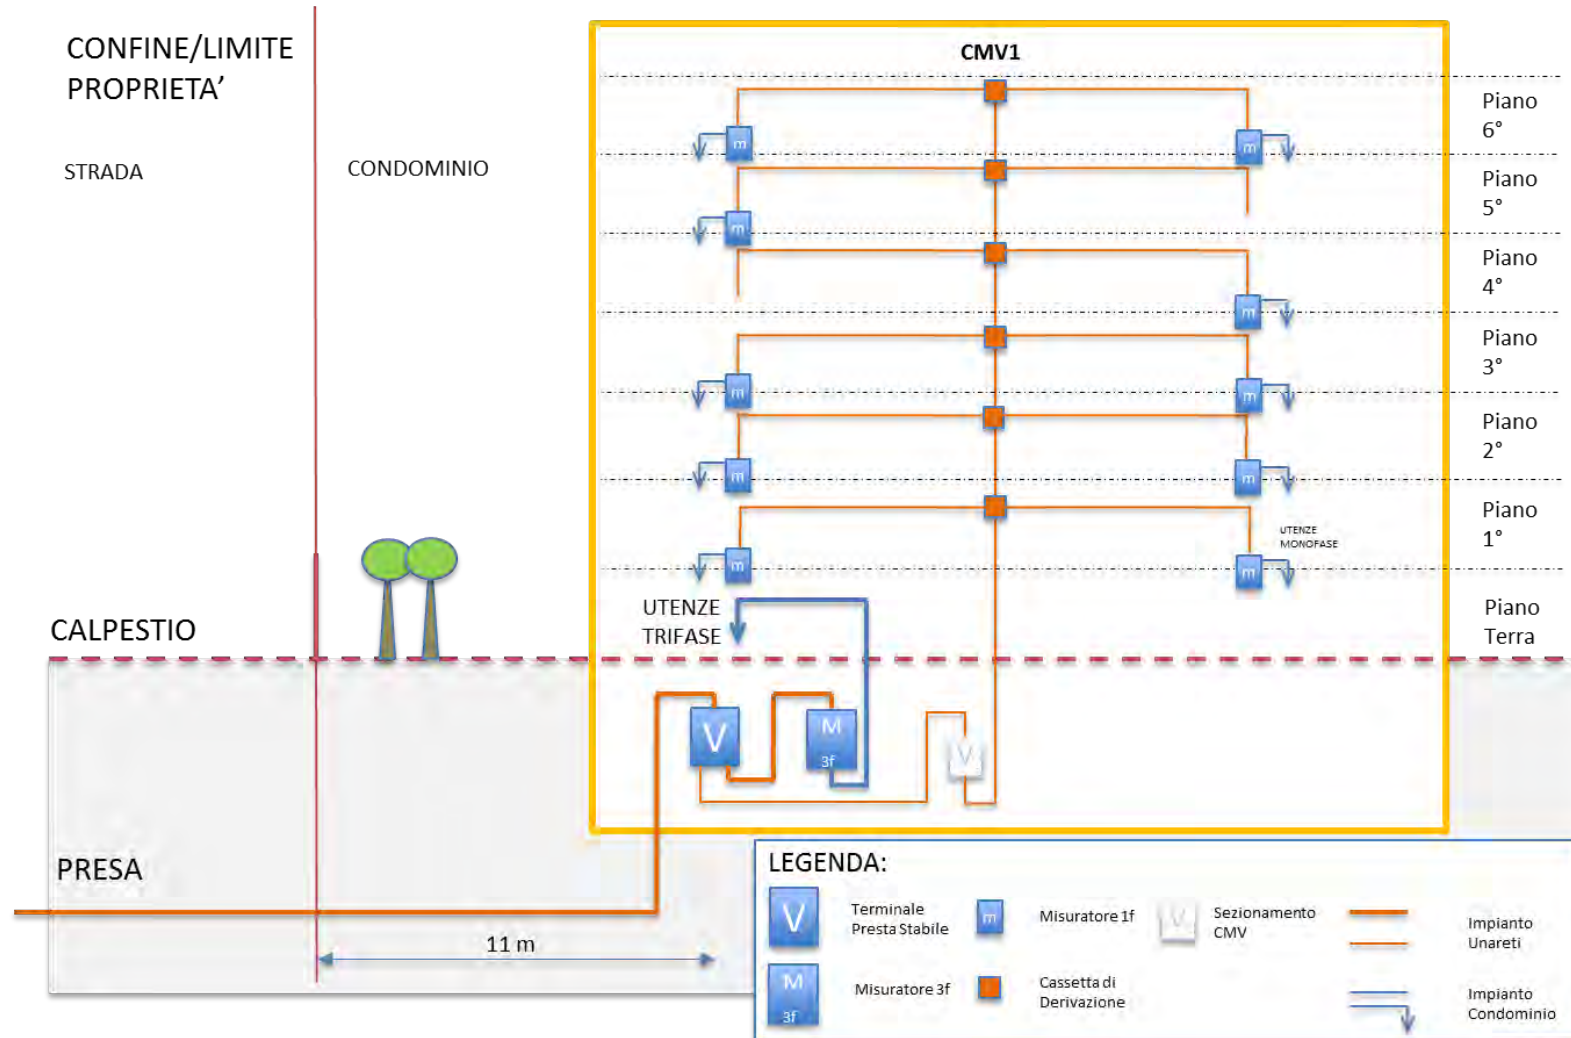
CONFINE/LIMITE PROPRIETA’

STRADA

CONDOMINIO

CMV1

Piano 6°

Piano 5°

Piano 4°

Piano 3°

Piano 2°

Piano 1°

UTENZE MONOFASE

Piano Terra

UTENZE TRIFASE

CALPESTIO

m m m m m m m m m m m

V

M 3f

V

PRESA

11 m

LEGENDA:

V Terminale Presta Stabile

m Misuratore 1f

V Sezionamento CMV

Impianto Unareti

M 3f Misuratore 3f

Cassetta di Derivazione

Impianto Condominio